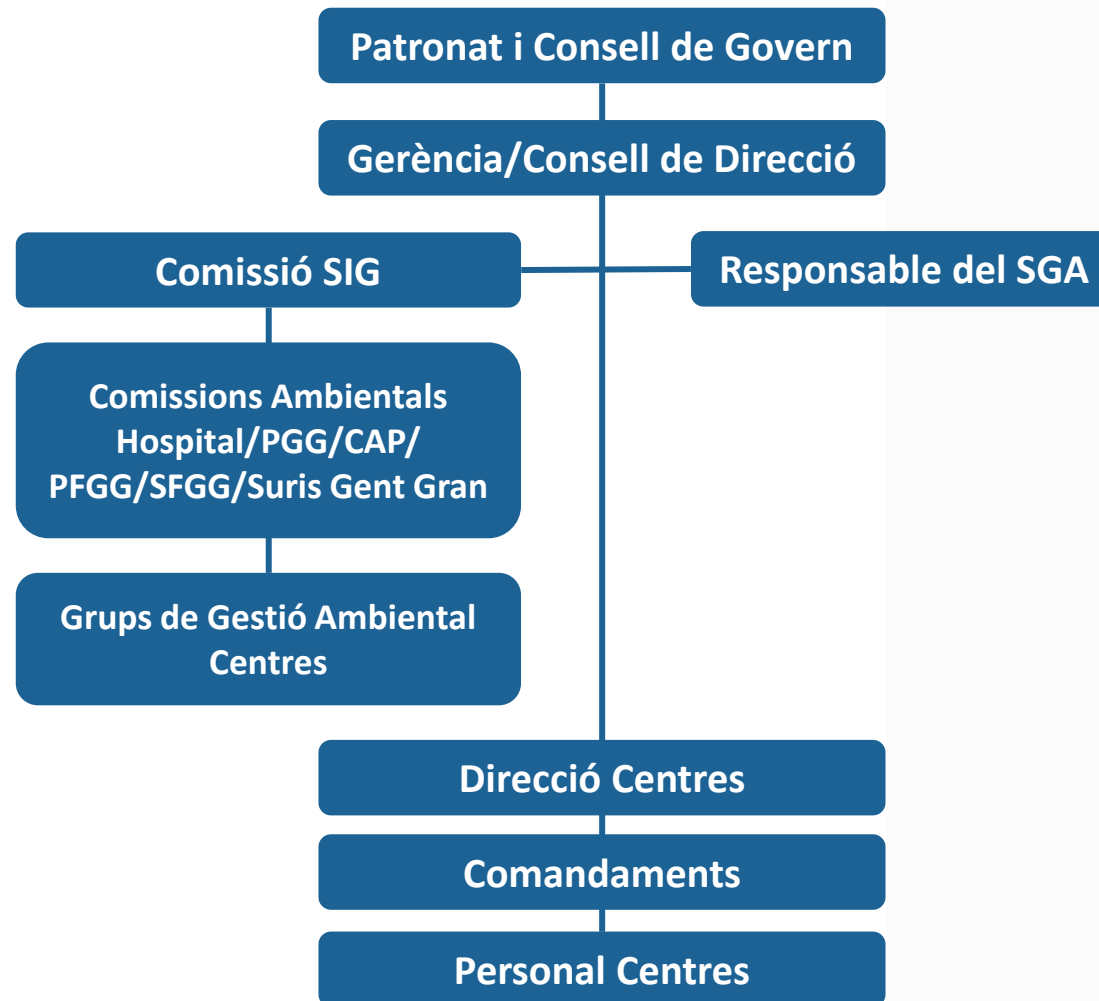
Patronat i Consell de Govern

Gerència/Consell de Direcció

Comissió SIG

Responsable del SGA

Comissions Ambientals Hospital/PGG/CAP/ PFGG/SFGG/Suris Gent Gran

Grups de Gestió Ambiental Centres

Direcció Centres

Comandaments

Personal Centres